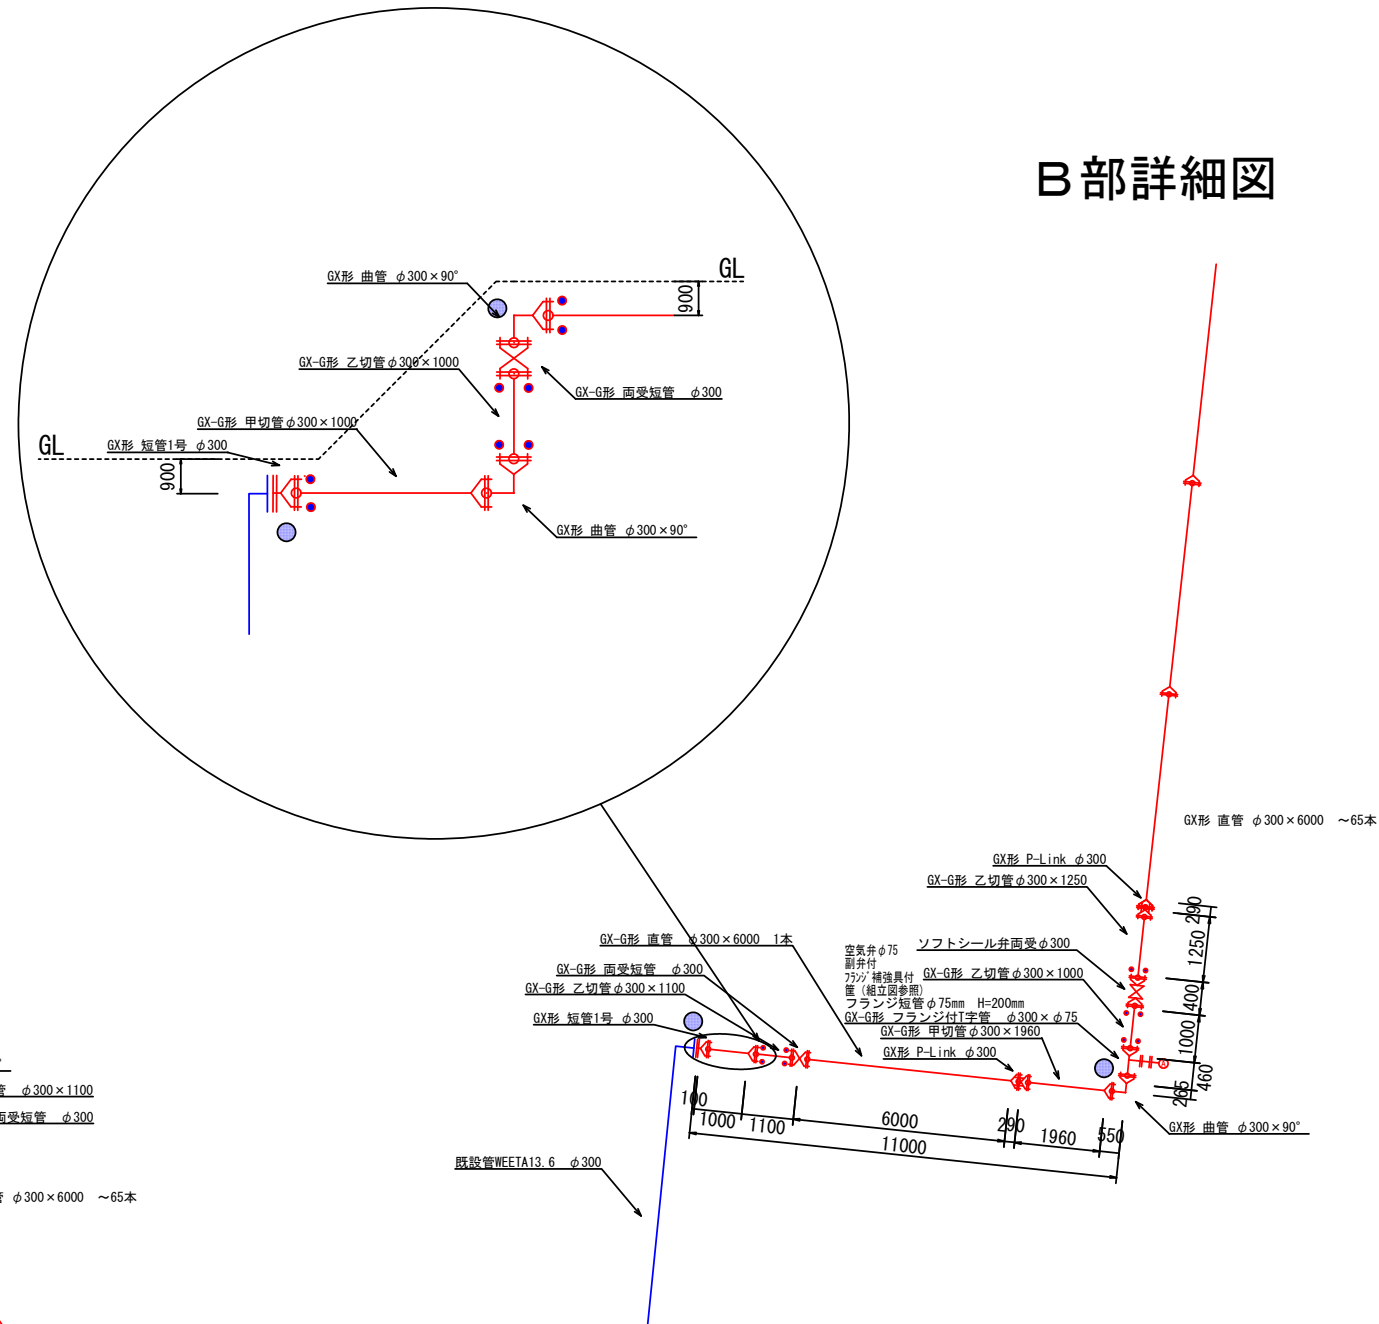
B部詳細図

GL

GX形 曲管 $\phi$300×90°

900

GX-G形 乙切管$\phi$300×1000

GX-G形 両受短管 $\phi$300

GX-G形 甲切管$\phi$300×1000

GL

GX形 短管1号 $\phi$300

900

GX形 曲管 $\phi$300×90°

GX形 直管 $\phi$300×6000 ～65本

GX形 P-Link $\phi$300

GX-G形 乙切管$\phi$300×1250

GX-G形 直管 $\phi$300×6000 1本

空気弁$\phi$75
副弁付
ﾌﾗﾝｼﾞ補強具付
管（組立図参照）

ソフトシール弁両受$\phi$300

GX-G形 両受短管 $\phi$300

GX-G形 乙切管$\phi$300×1100

GX-G形 乙切管$\phi$300×1000

フランジ短管$\phi$75mm H=200mm

GX形 短管1号 $\phi$300

GX-G形 フランジ付T字管 $\phi$300×$\phi$75

GX-G形 甲切管$\phi$300×1960

GX形 P-Link $\phi$300

290

1250

400

1000

265

460

管 $\phi$300×1100

両受短管 $\phi$300

100

1000

1100

6000

290

1960

550

11000

GX形 曲管 $\phi$300×90°

既設管WEETA13.6 $\phi$300

管 $\phi$300×6000 ～65本